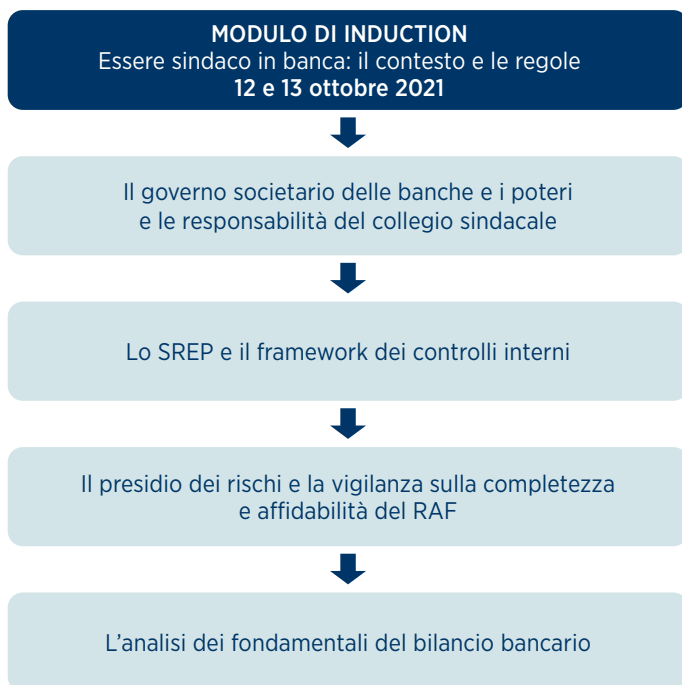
MODULO DI INDUCTION
Essere sindaco in banca: il contesto e le regole
12 e 13 ottobre 2021

Il governo societario delle banche e i poteri e le responsabilità del collegio sindacale

Lo SREP e il framework dei controlli interni

Il presidio dei rischi e la vigilanza sulla completezza e affidabilità del RAF

L'analisi dei fondamentali del bilancio bancario